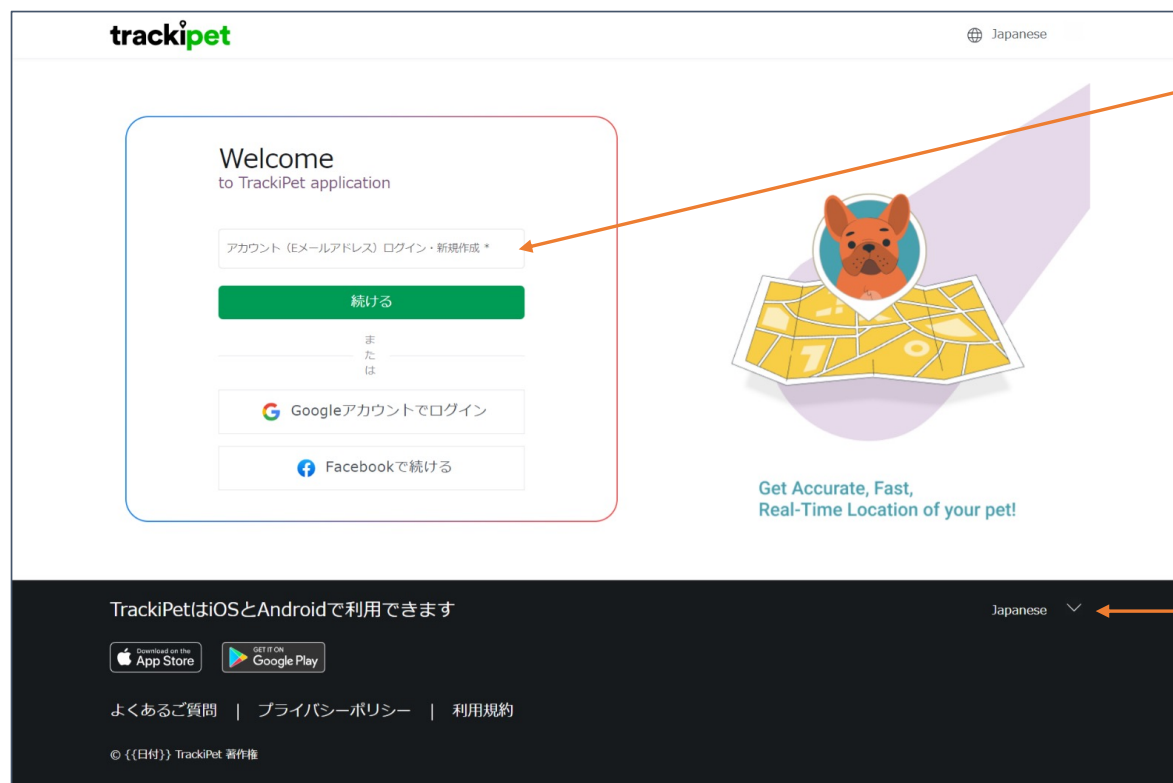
trackipet

Japanese

Welcome
to TrackiPet application

アカウント（Eメールアドレス）ログイン・新規作成 *

続ける

または

Googleアカウントでログイン

Facebookで続ける

Get Accurate, Fast,
Real-Time Location of your pet!

TrackiPetはiOSとAndroidで利用できます

Japanese

Download on the App Store

GET IT ON Google Play

よくあるご質問 | プライバシーポリシー | 利用規約

© {{日付}} TrackiPet 著作権